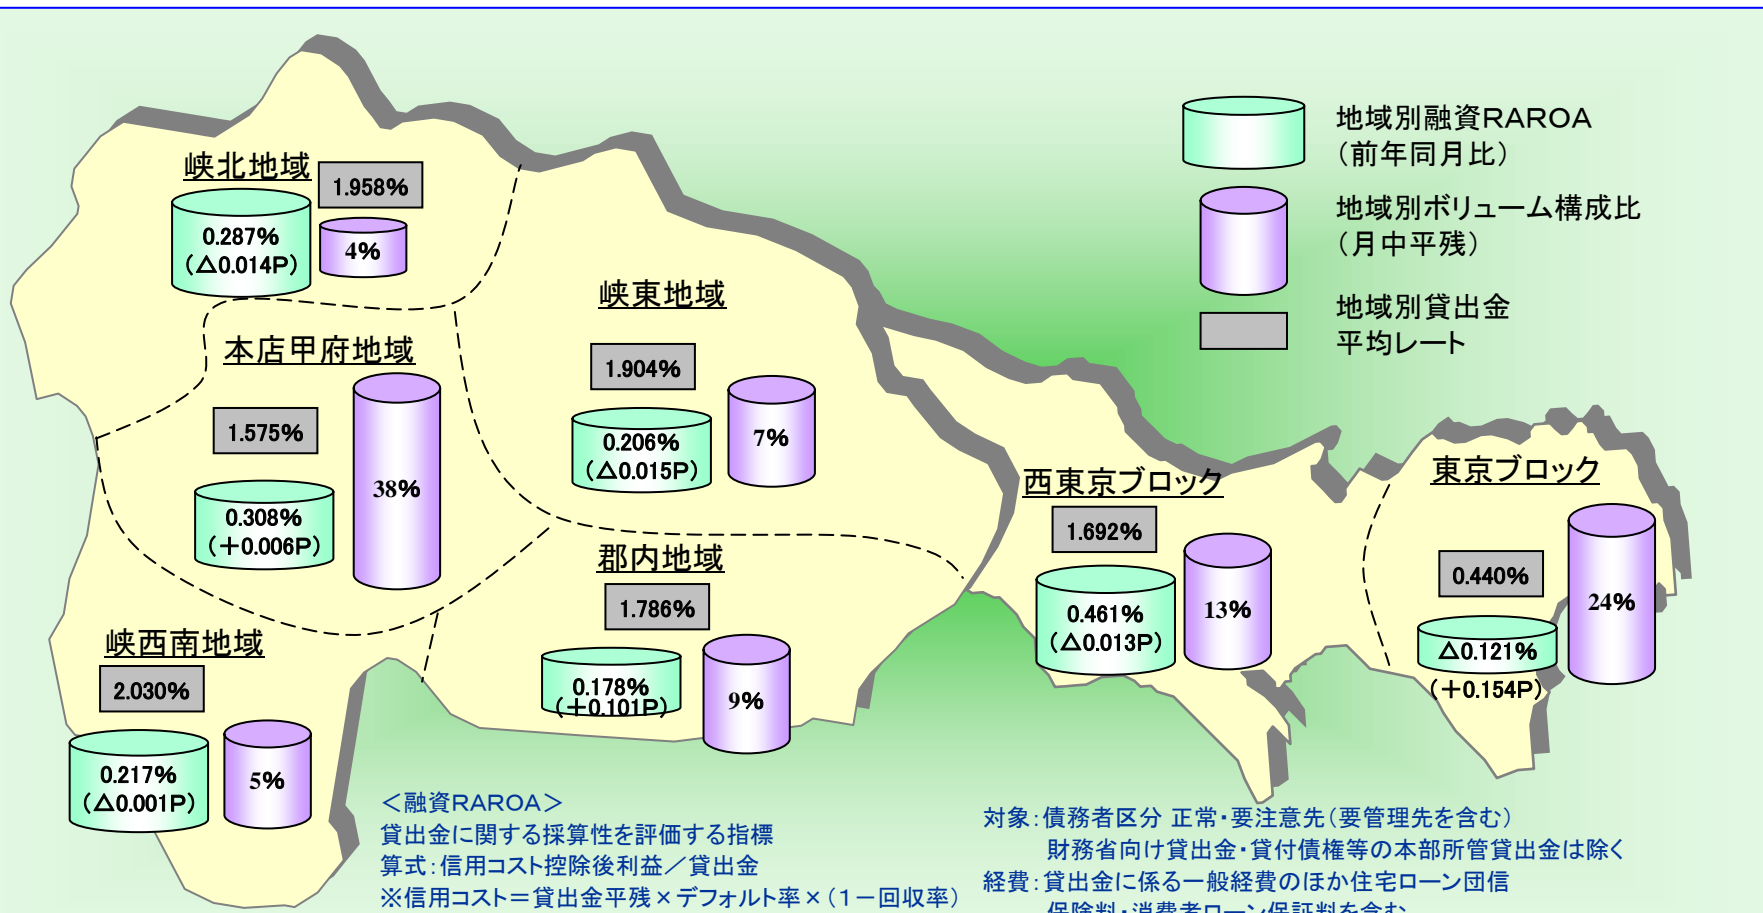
地域別融資RAROA
（前年同月比）

地域別ボリューム構成比
（月中平残）

地域別貸出金
平均レート

峡北地域
1.958%
0.287%
（△0.014P）
4%

峡東地域
1.904%
0.206%
（△0.015P）
7%

本店甲府地域
1.575%
0.308%
（+0.006P）
38%

郡内地域
1.786%
0.178%
（+0.101P）
9%

峡西南地域
2.030%
0.217%
（△0.001P）
5%

西東京ブロック
1.692%
0.461%
（△0.013P）
13%

東京ブロック
0.440%
△0.121%
（+0.154P）
24%

＜融資RAROA＞
貸出金に関する採算性を評価する指標
算式：信用コスト控除後利益／貸出金
※信用コスト＝貸出金平残×デフォルト率×（1−回収率）

対象：債務者区分 正常・要注意先（要管理先を含む）
財務省向け貸出金・貸付債権等の本部所管貸出金は除く
経費：貸出金に係る一般経費のほか住宅ローン団信
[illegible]